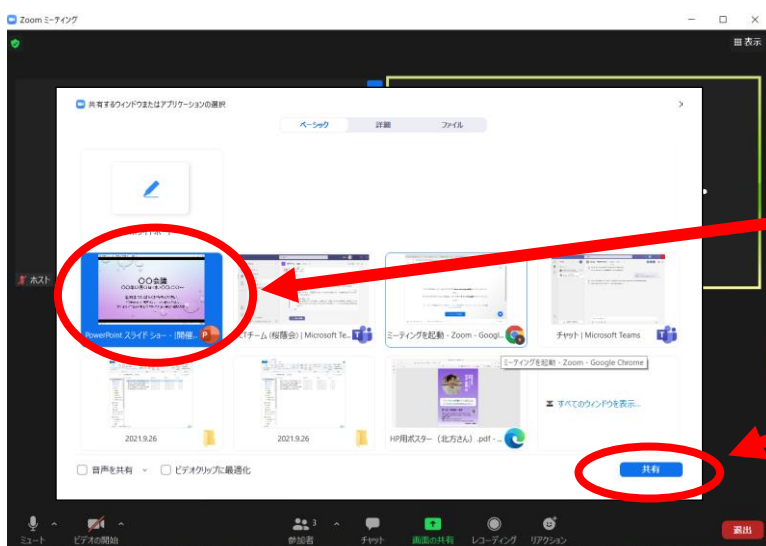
Zoom ミーティング

表示

共有するウィンドウまたはアプリケーションの選択

ベーシック　詳細　ファイル

ホスト

〇〇会議

PowerPoint スライド ショー - [開催...

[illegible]チーム（桜陰会）| Microsoft Te...

ミーティングを起動 - Zoom - Googl...

チャット | Microsoft Teams

ミーティングを起動 - Zoom - Google Chrome

2021.9.26

2021.9.26

HP用ポスター（北方さん）.pdf -...

すべてのウィンドウを表示...

音声を共有

ビデオクリップに最適化

共有

ミュート　ビデオの開始　参加者 3　チャット　画面の共有　レコーディング　リアクション　退出